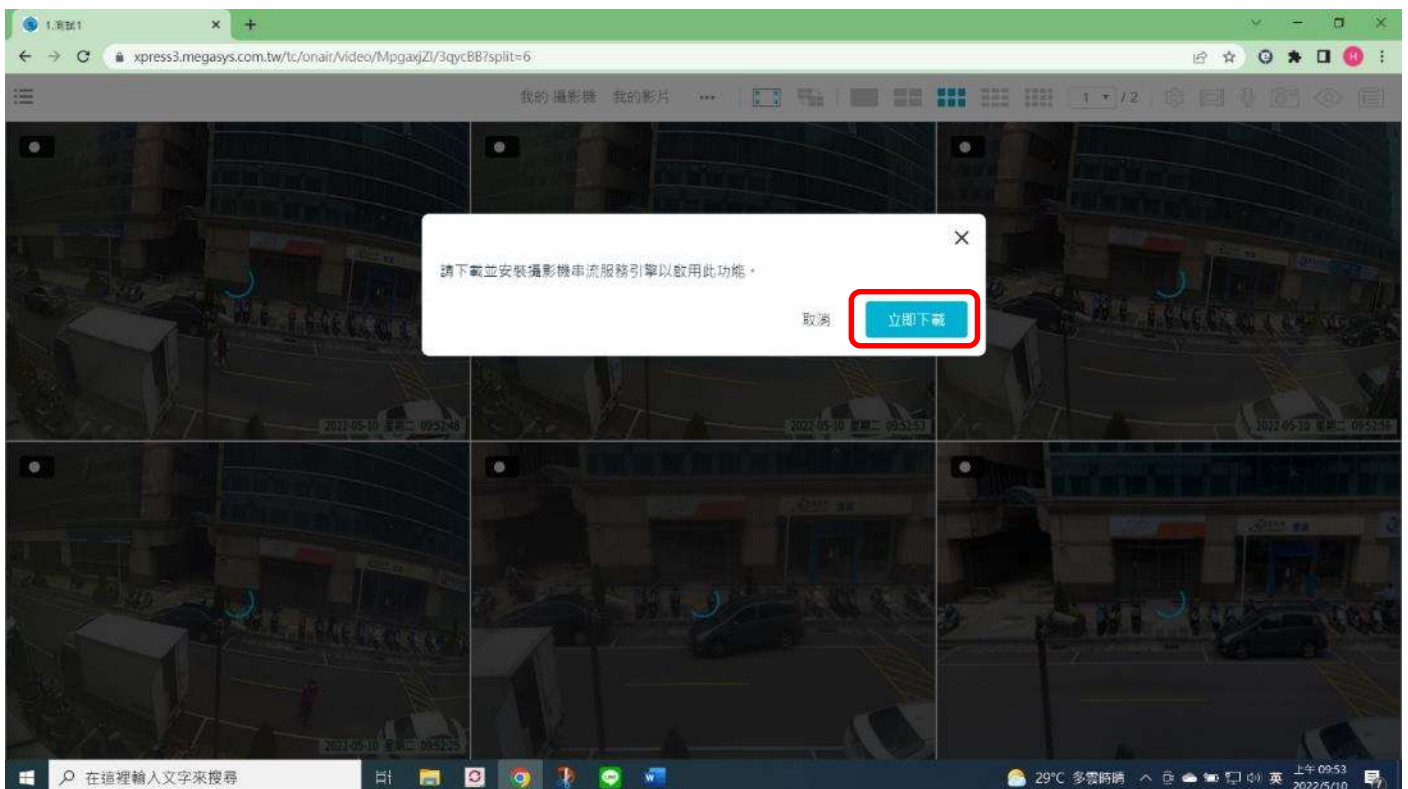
1.測試1

xpress3.megasys.com.tw/tc/onair/video/MpgaxjZl/3qycBB?split=6

我的 攝影機 我的影片 ···

1 / 2

請下載並安裝攝影機串流服務引擎以啟用此功能。

取消

立即下載

2022-05-10 星期二 09:52:48

2022-05-10 星期二 09:52:53

2022-05-10 星期二 09:52:56

2022-05-10 星期二 09:52:25

在這裡輸入文字來搜尋

29°C 多雲時晴

英

上午 09:53
2022/5/10